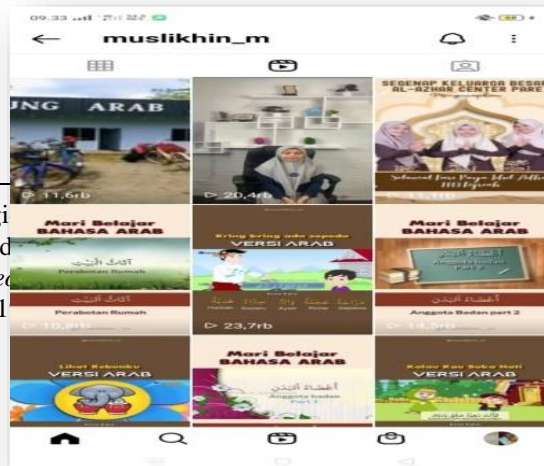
09.33

muslikhin_m

UNG ARAB

▷ 11,6rb

▷ 20,4rb

SEGENAP KELUARGA BESAR AL-AZHAR CENTER PARE

Mari Belajar BAHASA ARAB

أثاث البيت

Perabotan Rumah

أثاث البيت

Perabotan Rumah

▷ 10,8rb

Kring kring ada sepeda

VERSI ARAB

▷ 23,7rb

Mari Belajar BAHASA ARAB

أعضاء البدن

Anggota Badan part 2

▷ 14,5rb

Lihat Kebunku

VERSI ARAB

Mari Belajar BAHASA ARAB

أعضاء البدن

Anggota badan Part 1

Kalau Kau Suka Hati

VERSI ARAB